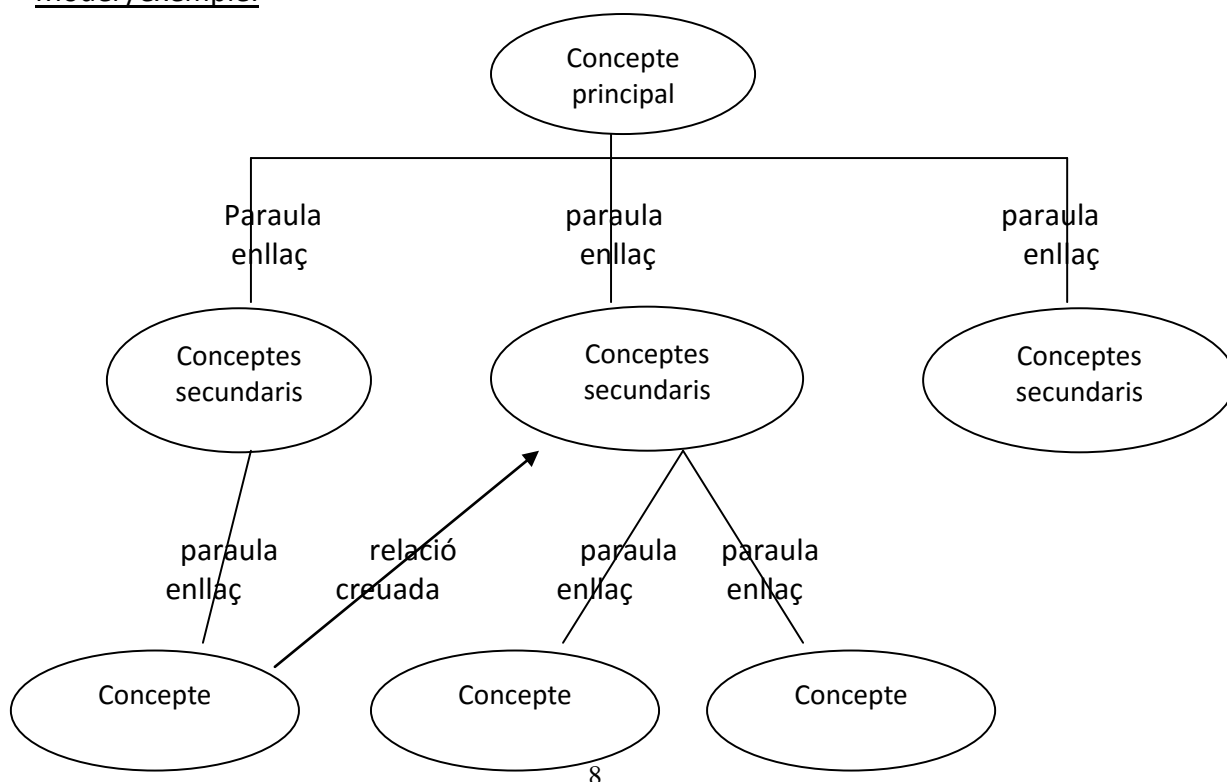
Model/exemple:

Concepte principal

Paraula enllaç

paraula enllaç

paraula enllaç

Conceptes secundaris

Conceptes secundaris

Conceptes secundaris

paraula enllaç

relació creuada

paraula enllaç

paraula enllaç

Concepte

Concepte

Concepte

8